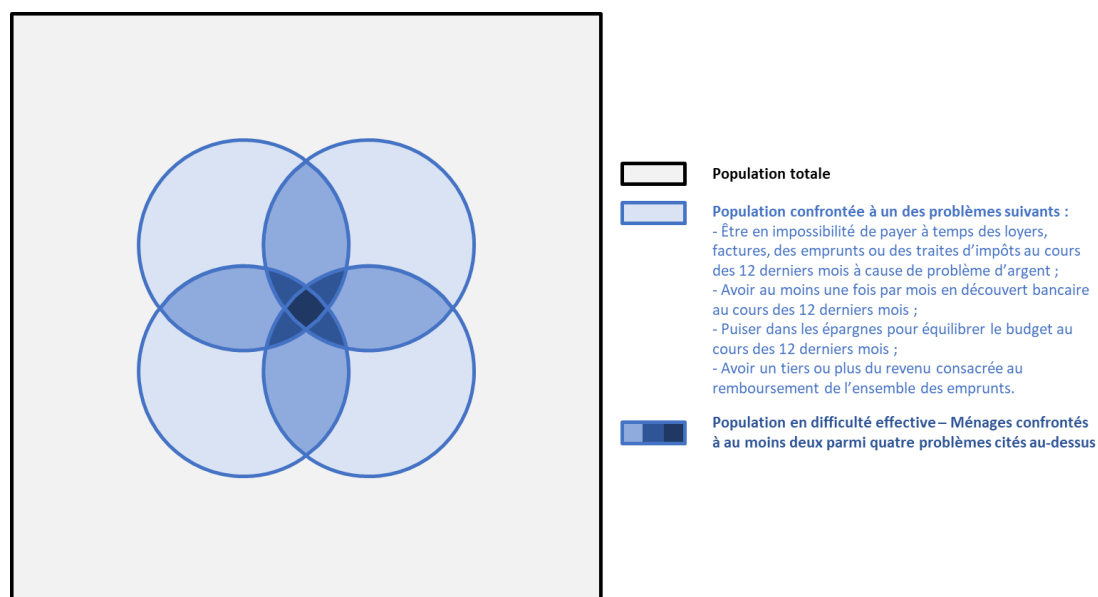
Population totale

Population confrontée à un des problèmes suivants :
- Être en impossibilité de payer à temps des loyers, factures, des emprunts ou des traites d'impôts au cours des 12 derniers mois à cause de problème d'argent ;
- Avoir au moins une fois par mois en découvert bancaire au cours des 12 derniers mois ;
- Puiser dans les épargnes pour équilibrer le budget au cours des 12 derniers mois ;
- Avoir un tiers ou plus du revenu consacrée au remboursement de l'ensemble des emprunts.

Population en difficulté effective – Ménages confrontés à au moins deux parmi quatre problèmes cités au-dessus